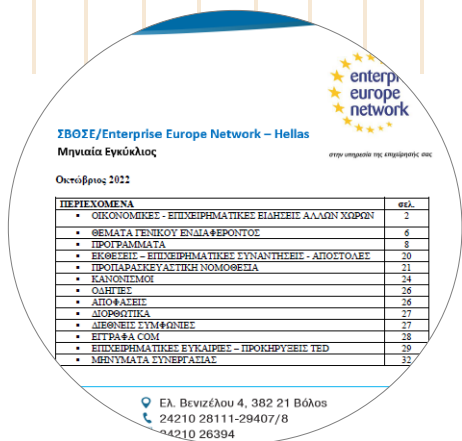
enterpr
europe
network

στην υπηρεσία της επιχείρησής σας

ΣΒΘΣΕ/Enterprise Europe Network – Hellas
Μηνιαία Εγκύκλιος

Οκτώβριος 2022

| ΠΕΡΙΕΧΟΜΕΝΑ | σελ. |
|---|---|
| ▪ ΟΙΚΟΝΟΜΙΚΕΣ - ΕΠΙΧΕΙΡΗΜΑΤΙΚΕΣ ΕΙΔΗΣΕΙΣ ΑΛΛΩΝ ΧΩΡΩΝ | 2 |
| ▪ ΘΕΜΑΤΑ ΓΕΝΙΚΟΥ ΕΝΔΙΑΦΕΡΟΝΤΟΣ | 6 |
| ▪ ΠΡΟΓΡΑΜΜΑΤΑ | 8 |
| ▪ ΕΚΘΕΣΕΙΣ – ΕΠΙΧΕΙΡΗΜΑΤΙΚΕΣ ΣΥΝΑΝΤΗΣΕΙΣ - ΑΠΟΣΤΟΛΕΣ | 20 |
| ▪ ΠΡΟΠΑΡΑΣΚΕΥΑΣΤΙΚΗ ΝΟΜΟΘΕΣΙΑ | 21 |
| ▪ ΚΑΝΟΝΙΣΜΟΙ | 24 |
| ▪ ΟΔΗΓΙΕΣ | 26 |
| ▪ ΑΠΟΦΑΣΕΙΣ | 26 |
| ▪ ΔΙΟΡΘΩΤΙΚΑ | 27 |
| ▪ ΔΙΕΘΝΕΙΣ ΣΥΜΦΩΝΙΕΣ | 27 |
| ▪ ΕΓΓΡΑΦΑ COM | 28 |
| ▪ ΕΠΙΧΕΙΡΗΜΑΤΙΚΕΣ ΕΥΚΑΙΡΙΕΣ – ΠΡΟΚΗΡΥΞΕΙΣ TED | 29 |
| ▪ ΜΗΝΥΜΑΤΑ ΣΥΝΕΡΓΑΣΙΑΣ | 32 |

Ελ. Βενιζέλου 4, 382 21 Βόλος
24210 28111-29407/8
24210 26394